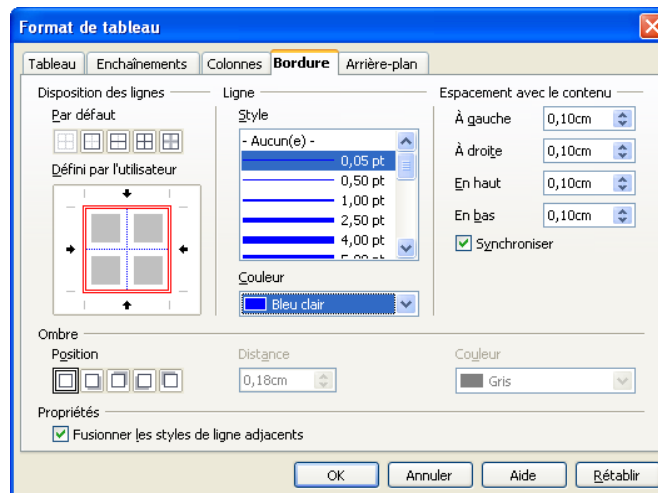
Format de tableau

Tableau | Enchaînements | Colonnes | Bordure | Arrière-plan

Disposition des lignes
Par défaut
Défini par l'utilisateur

Ligne
Style
- Aucun(e) -
0,05 pt
0,50 pt
1,00 pt
2,50 pt
4,00 pt
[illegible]
Couleur
Bleu clair

Espacement avec le contenu
À gauche 0,10cm
À droite 0,10cm
En haut 0,10cm
En bas 0,10cm
Synchroniser

Ombre
Position
Distance
0,18cm
Couleur
Gris

Propriétés
Fusionner les styles de ligne adjacents

OK | Annuler | Aide | Rétablir